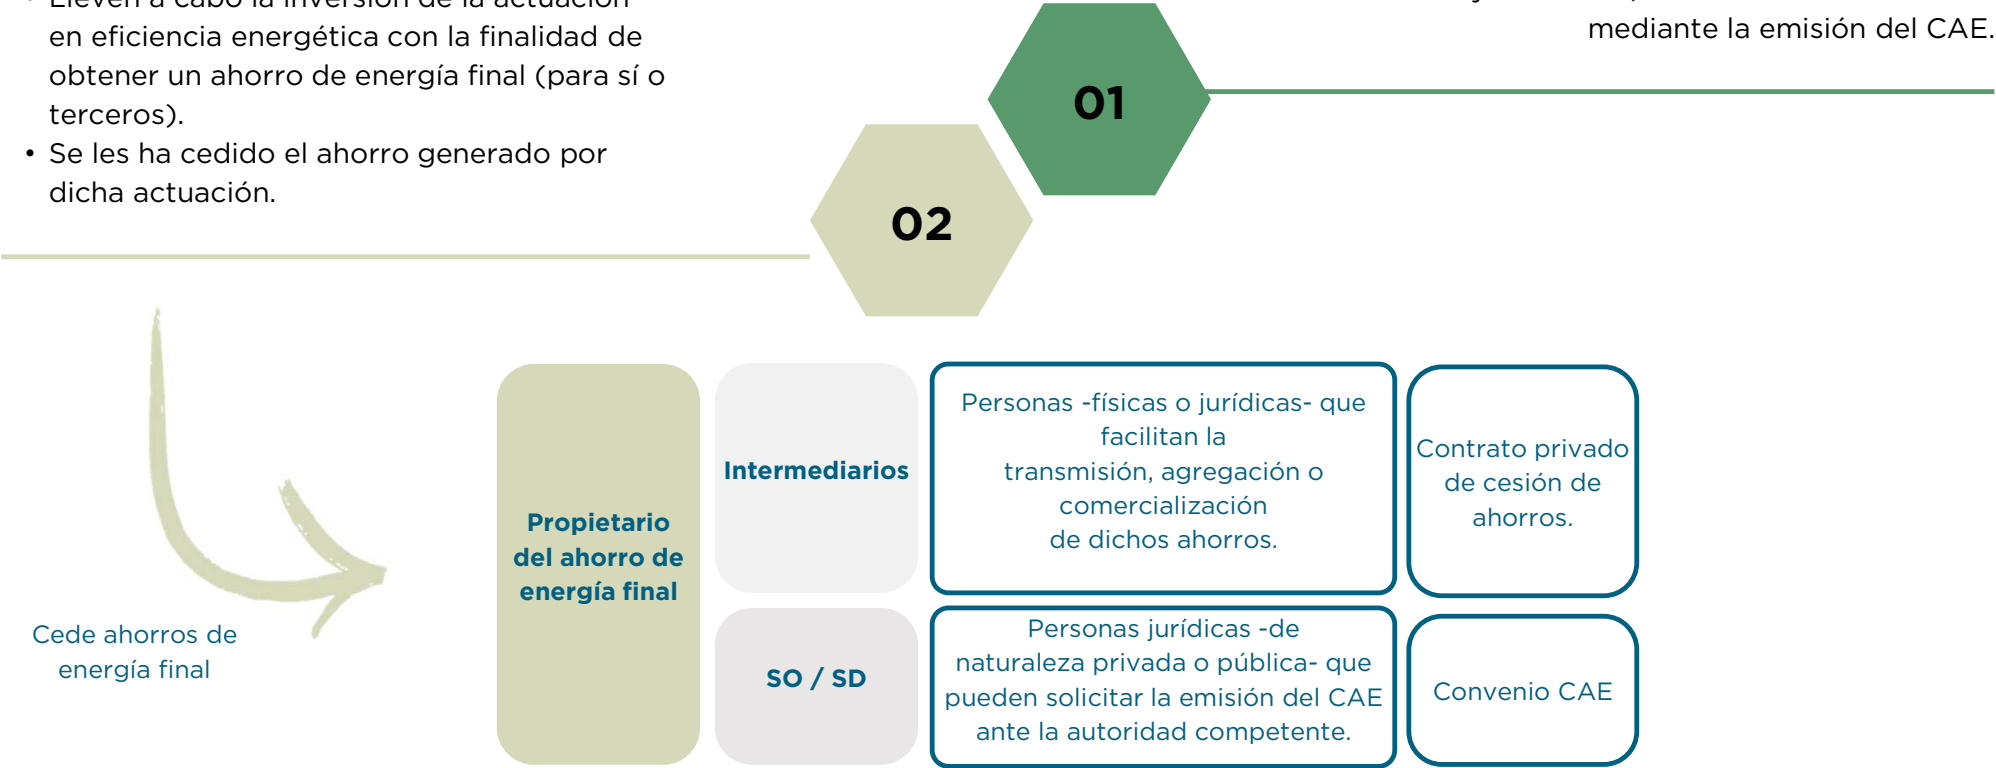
• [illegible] a cabo la inversión de la actuación en eficiencia energética con la finalidad de obtener un ahorro de energía final (para sí o terceros).
• Se les ha cedido el ahorro generado por dicha actuación.

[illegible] mediante la emisión del CAE.

01

02

Cede ahorros de energía final

Propietario del ahorro de energía final

Intermediarios

Personas -físicas o jurídicas- que facilitan la transmisión, agregación o comercialización de dichos ahorros.

Contrato privado de cesión de ahorros.

SO / SD

Personas jurídicas -de naturaleza privada o pública- que pueden solicitar la emisión del CAE ante la autoridad competente.

Convenio CAE